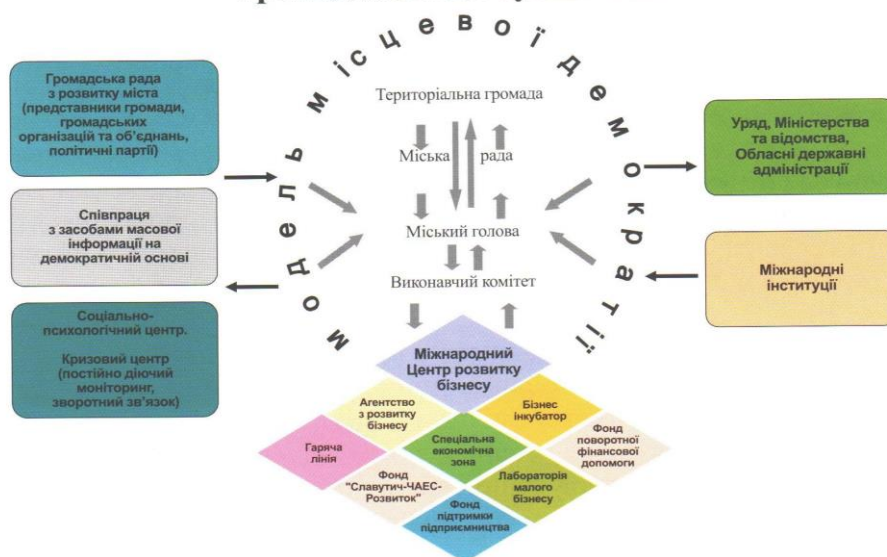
Модель місцевої демократії

Громадська рада з розвитку міста (представники громади, громадських організацій та об'єднань, політичні партії)

Співпраця з засобами масової інформації на демократичній основі

Соціально-психологічний центр.

Кризовий центр (постійно діючий моніторинг, зворотний зв'язок)

Територіальна громада

Міська рада

Міський голова

Виконавчий комітет

Уряд, Міністерства та відомства, Обласні державні адміністрації

Міжнародні інституції

Міжнародний Центр розвитку бізнесу

Агентство з розвитку бізнесу

Бізнес інкубатор

Гаряча лінія

Спеціальна економічна зона

Фонд поворотної фінансової допомоги

Фонд "Славутич-ЧАЕС-Розвиток"

Лабораторія малого бізнесу

Фонд підтримки підприємництва